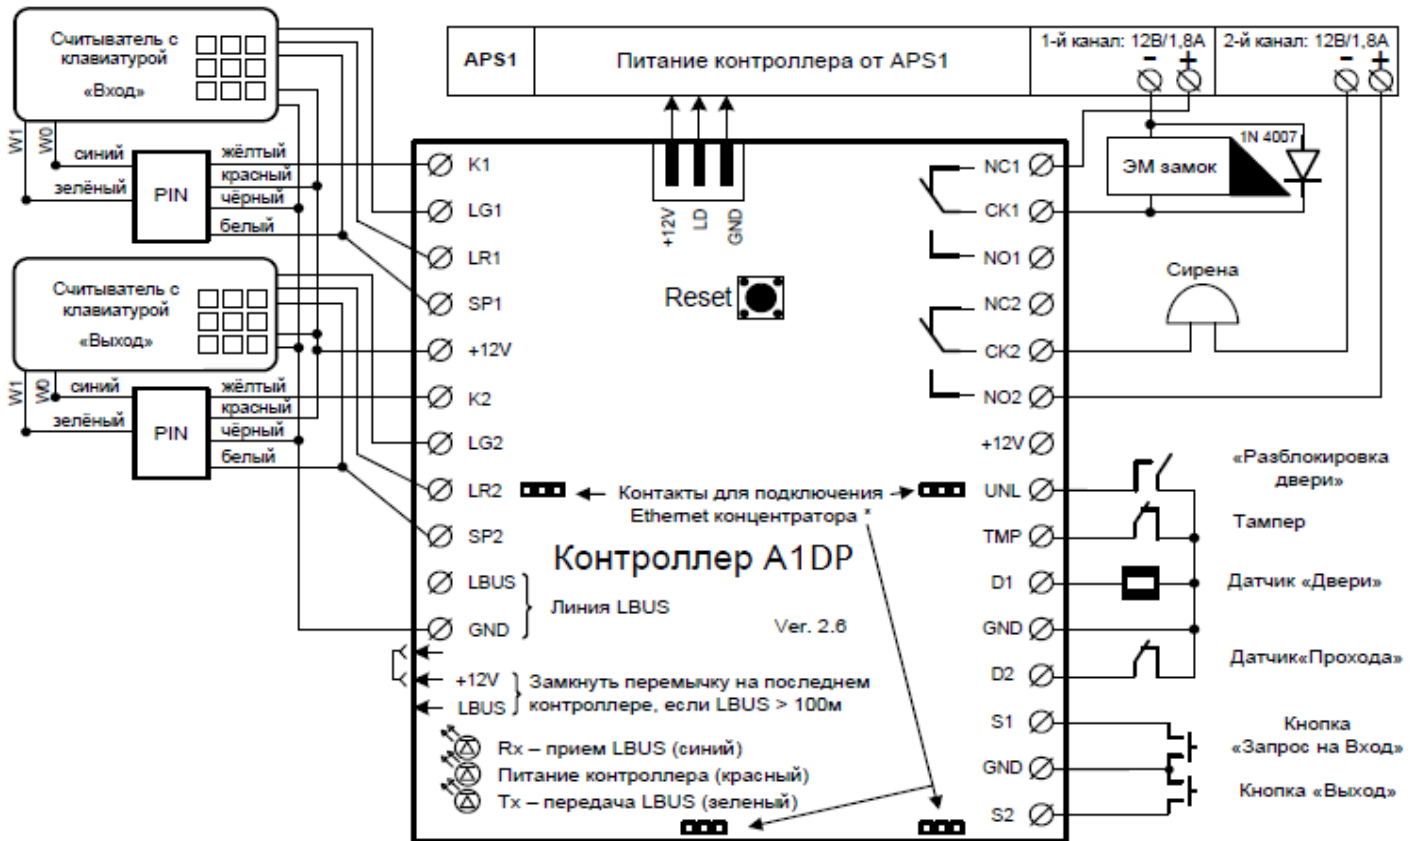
Считыватель с клавиатурой
«Вход»

W1 W0
синий
зелёный
PIN
жёлтый
красный
чёрный
белый

Считыватель с клавиатурой
«Выход»

W1 W0
синий
зелёный
PIN
жёлтый
красный
чёрный
белый

APS1
Питание контроллера от APS1
1-й канал: 12В/1,8А
2-й канал: 12В/1,8А
- +
- +

+12V LD GND

Reset

K1
LG1
LR1
SP1
+12V
K2
LG2
LR2
SP2
LBUS
GND
Линия LBUS

Контакты для подключения Ethernet концентратора *

Контроллер A1DP

Ver. 2.6

+12V
LBUS
Замкнуть перемычку на последнем контроллере, если LBUS > 100м

Rx – прием LBUS (синий)
Питание контроллера (красный)
Tx – передача LBUS (зеленый)

NC1
CK1
NO1
NC2
CK2
NO2
+12V
UNL
TMP
D1
GND
D2
S1
GND
S2

1N 4007
ЭМ замок
Сирена

«Разблокировка двери»
Тампер
Датчик «Двери»
Датчик«Прохода»
Кнопка «Запрос на Вход»
Кнопка «Выход»